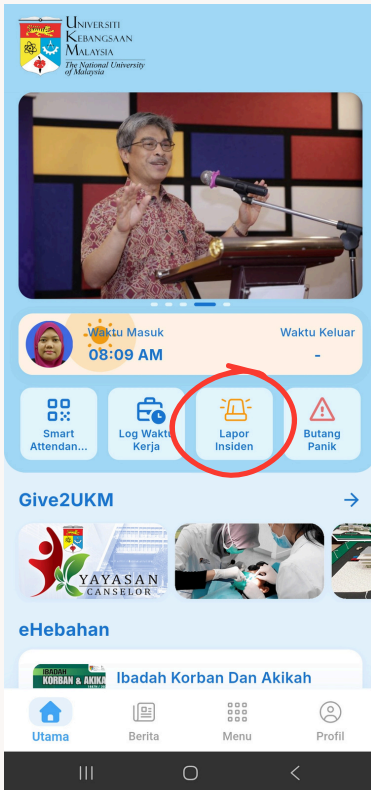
UNIVERSITI KEBANGSAAN MALAYSIA
The National University of Malaysia

Waktu Masuk
08:09 AM

Waktu Keluar
-

Smart Attendan...

Log Waktu Kerja

Lapor Insiden

Butang Panik

Give2UKM

YAYASAN CANSELOR

eHebahan

IBADAH KORBAN & AKIKAH

Ibadah Korban Dan Akikah

Utama

Berita

Menu

Profil